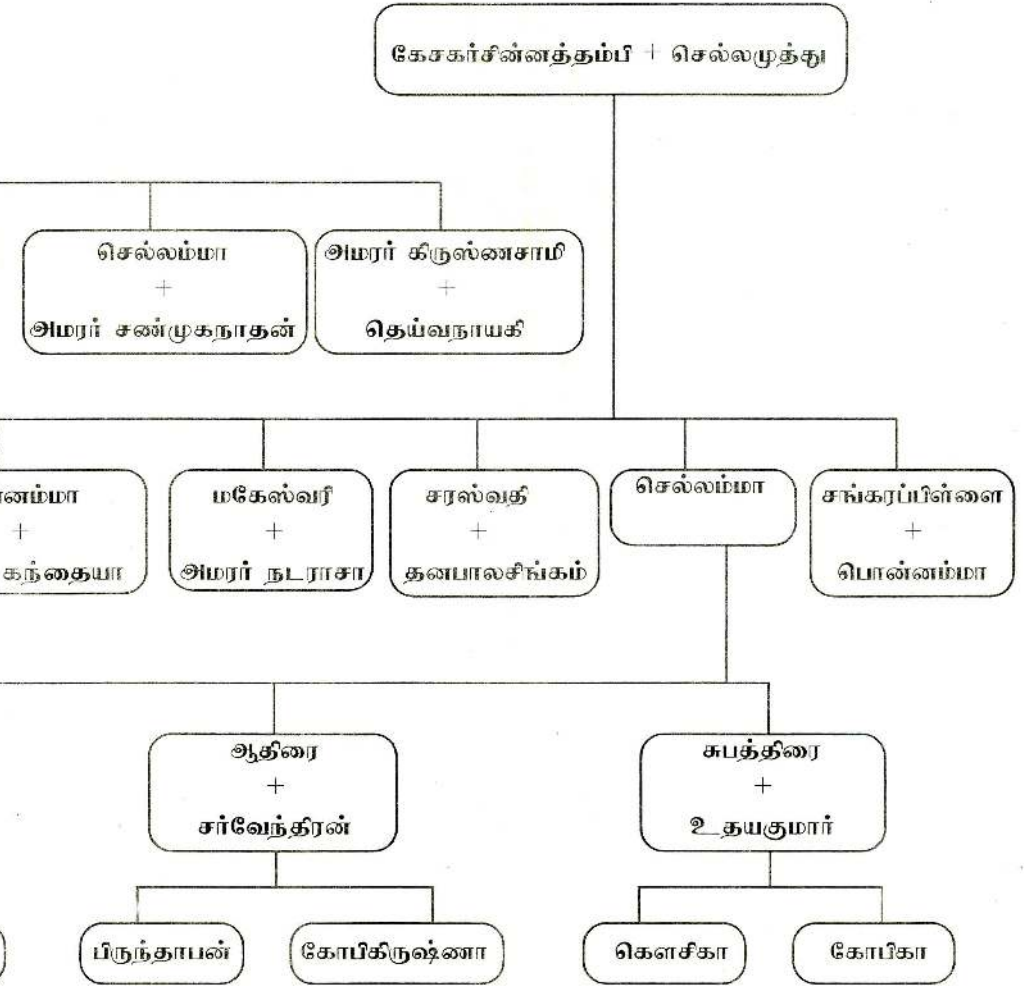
கேசகர்சின்னத்தம்பி + செல்லமுத்து

செல்லம்மா
+
அமரர் சண்முகநாதன்

அமரர் கிருஸ்ணசாமி
+
தெய்வநாயகி

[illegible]னம்மா
+
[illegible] கந்தையா

மகேஸ்வரி
+
அமரர் நடராசா

சரஸ்வதி
+
தனபாலசிங்கம்

செல்லம்மா

சங்கரப்பிள்ளை
+
பொன்னம்மா

ஆதிரை
+
சர்வேந்திரன்

சுபத்திரை
+
உதயகுமார்

பிருந்தாபன்

கோபிகிருஷ்ணா

கௌசிகா

கோபிகா